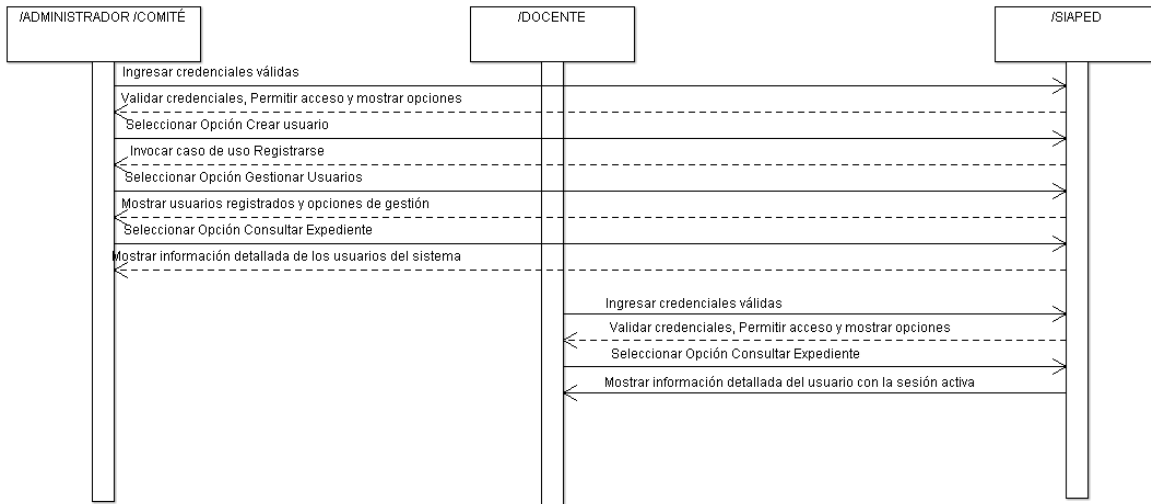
/ADMINISTRADOR /COMITÉ

/DOCENTE

/SIAPED

Ingresar credenciales válidas

Validar credenciales, Permitir acceso y mostrar opciones

Seleccionar Opción Crear usuario

Invocar caso de uso Registrarse

Seleccionar Opción Gestionar Usuarios

Mostrar usuarios registrados y opciones de gestión

Seleccionar Opción Consultar Expediente

Mostrar información detallada de los usuarios del sistema

Ingresar credenciales válidas

Validar credenciales, Permitir acceso y mostrar opciones

Seleccionar Opción Consultar Expediente

Mostrar información detallada del usuario con la sesión activa